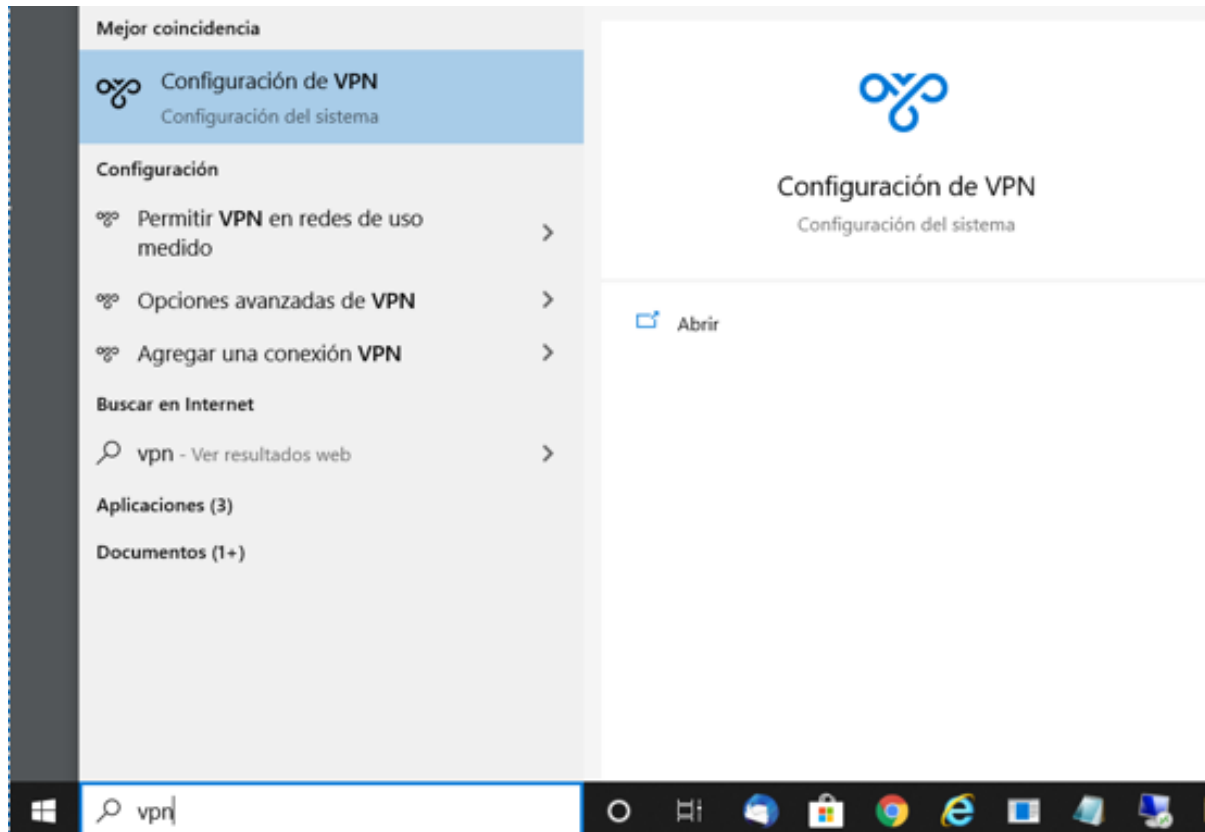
Mejor coincidencia

Configuración de VPN
Configuración del sistema

Configuración

Permitir VPN en redes de uso medido

Opciones avanzadas de VPN

Agregar una conexión VPN

Buscar en Internet

vpn - Ver resultados web

Aplicaciones (3)

Documentos (1+)

Configuración de VPN
Configuración del sistema

Abrir

vpn